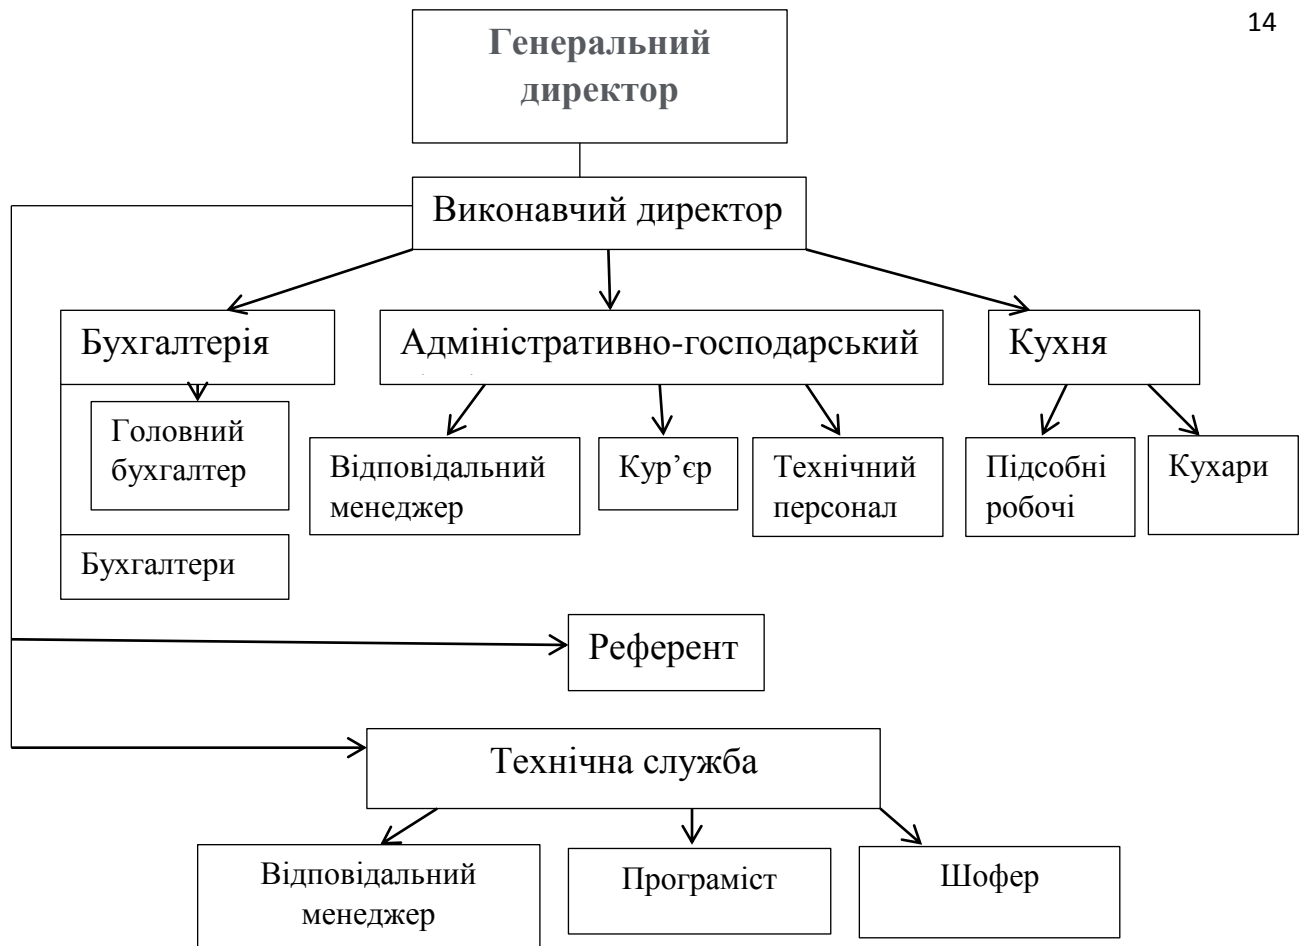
14

Генеральний директор

Виконавчий директор

Бухгалтерія

Адміністративно-господарський

Кухня

Головний бухгалтер

Бухгалтери

Відповідальний менеджер

Кур'єр

Технічний персонал

Підсобні робочі

Кухари

Референт

Технічна служба

Відповідальний менеджер

Програміст

Шофер